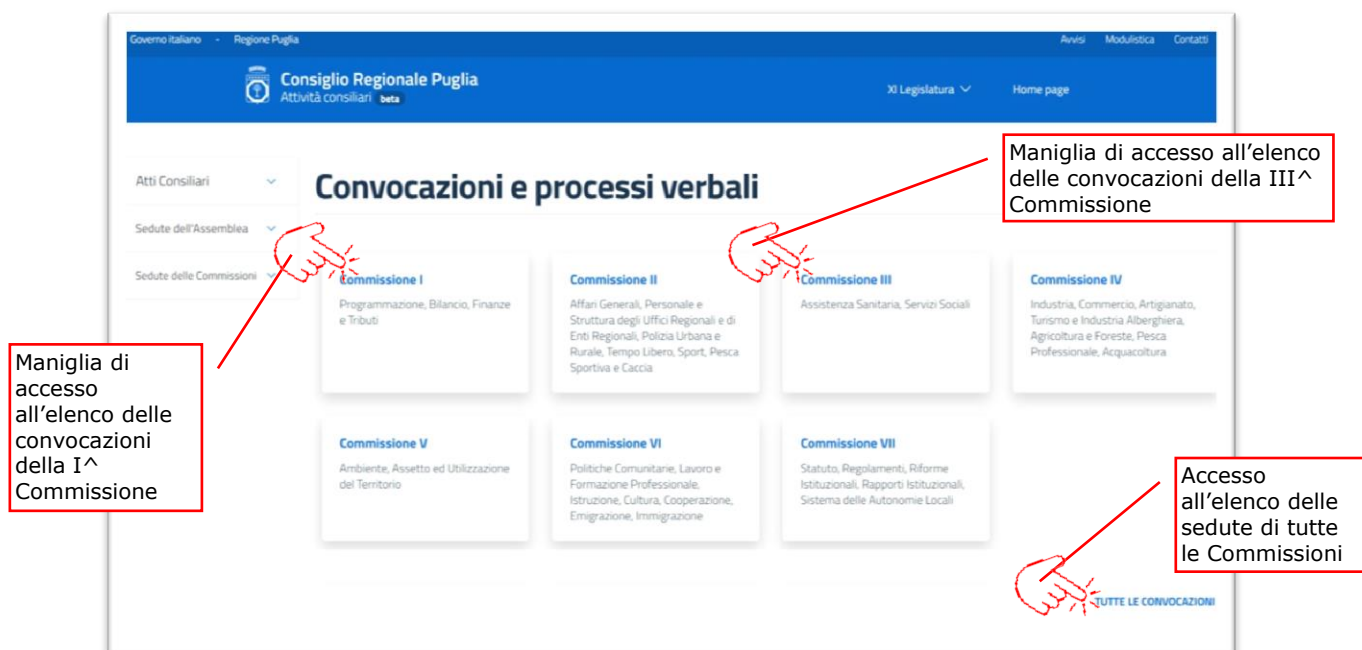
Governo italiano · Regione Puglia

Avvisi Modulistica Contatti

Consiglio Regionale Puglia
Attività consiliari beta

XI Legislatura

Home page

Atti Consiliari

Sedute dell'Assemblea

Sedute delle Commissioni

Convocazioni e processi verbali

Maniglia di accesso all'elenco delle convocazioni della III^ Commissione

Commissione I
Programmazione, Bilancio, Finanze e Tributi

Commissione II
Affari Generali, Personale e Struttura degli Uffici Regionali e di Enti Regionali, Polizia Urbana e Rurale, Tempo Libero, Sport, Pesca Sportiva e Caccia

Commissione III
Assistenza Sanitaria, Servizi Sociali

Commissione IV
Industria, Commercio, Artigianato, Turismo e Industria Alberghiera, Agricoltura e Foreste, Pesca Professionale, Acquacoltura

Maniglia di accesso all'elenco delle convocazioni della I^ Commissione

Commissione V
Ambiente, Assetto ed Utilizzazione del Territorio

Commissione VI
Politiche Comunitarie, Lavoro e Formazione Professionale, Istruzione, Cultura, Cooperazione, Emigrazione, Immigrazione

Commissione VII
Statuto, Regolamenti, Riforme Istituzionali, Rapporti Istituzionali, Sistema delle Autonomie Locali

Accesso all'elenco delle sedute di tutte le Commissioni

TUTTE LE CONVOCAZIONI